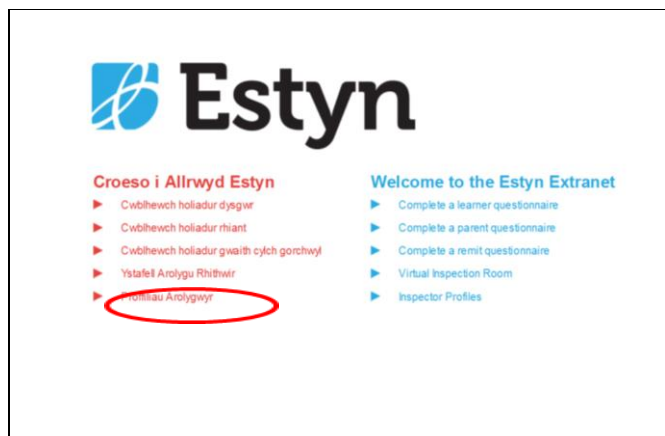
Estyn

Croeso i Allrwyd Estyn

Cwblhewch holiadur dysgwr

Cwblhewch holiadur rhiant

Cwblhewch holiadur gwaith cylch gorchwyl

Ystafell Arolygu Rhithwir

Proffiliau Arolygwyr

Welcome to the Estyn Extranet

Complete a learner questionnaire

Complete a parent questionnaire

Complete a remit questionnaire

Virtual Inspection Room

Inspector Profiles